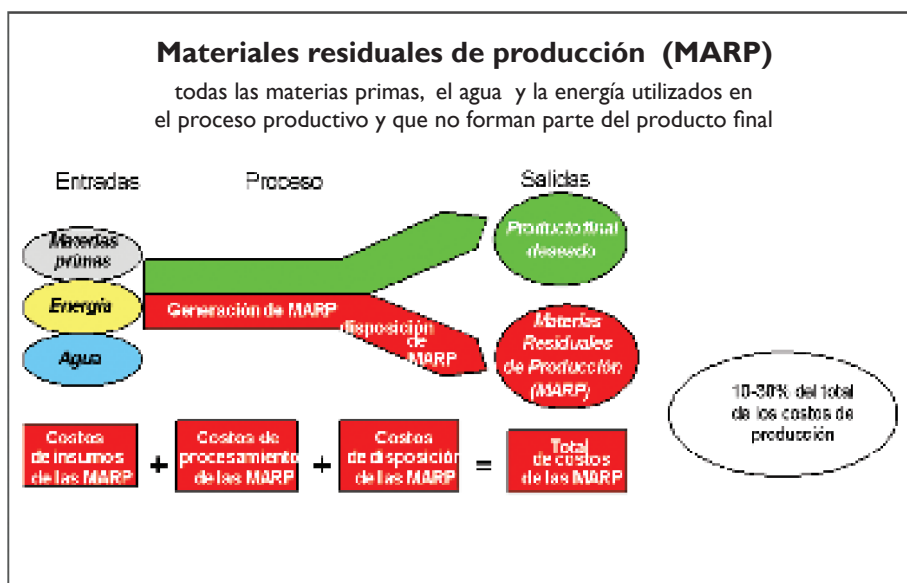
Materiales residuales de producción (MARP)

todas las materias primas, el agua y la energía utilizados en el proceso productivo y que no forman parte del producto final

Entradas

Proceso

Salidas

Materias primas

Energía

Agua

Generación de MARP

disposición de MARP

Producto final deseado

Materias Residuales de Producción (MARP)

10-30% del total de los costos de producción

Costos de insumos de las MARP + Costos de procesamiento de las MARP + Costos de disposición de las MARP = Total de costos de las MARP